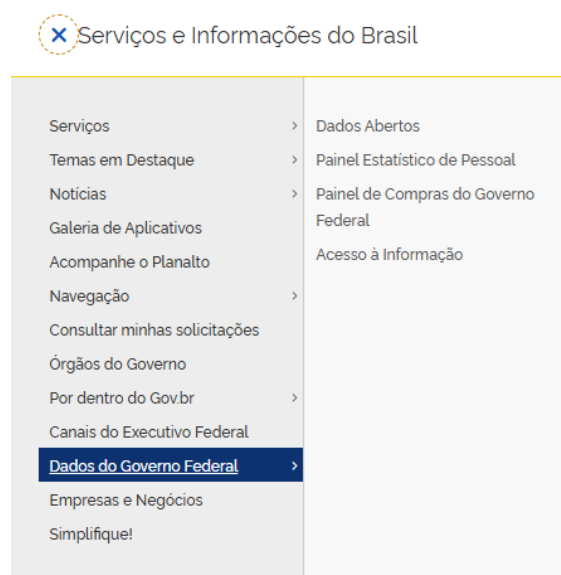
Serviços e Informações do Brasil

Serviços
Temas em Destaque
Notícias
Galeria de Aplicativos
Acompanhe o Planalto
Navegação
Consultar minhas solicitações
Órgãos do Governo
Por dentro do Gov.br
Canais do Executivo Federal
Dados do Governo Federal
Empresas e Negócios
Simplifique!

Dados Abertos
Painel Estatístico de Pessoal
Painel de Compras do Governo Federal
Acesso à Informação